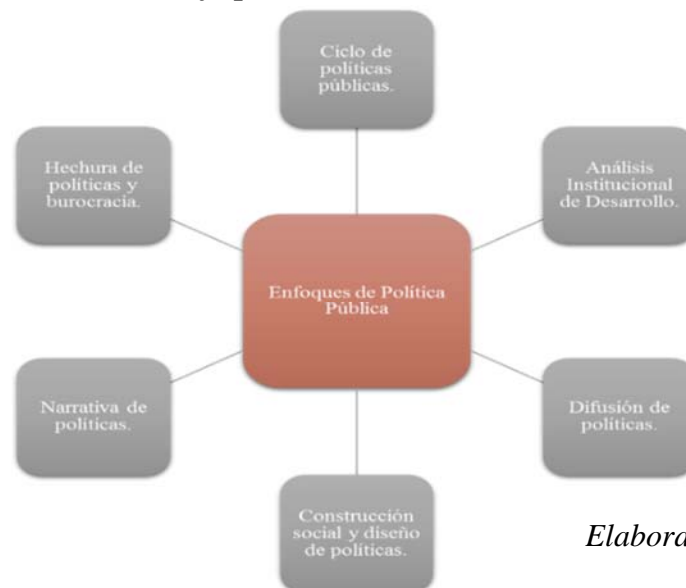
Ciclo de políticas públicas.

Hechura de políticas y burocracia.

Análisis Institucional de Desarrollo.

Enfoques de Política Pública

Narrativa de políticas.

Difusión de políticas.

Construcción social y diseño de políticas.

Elabora